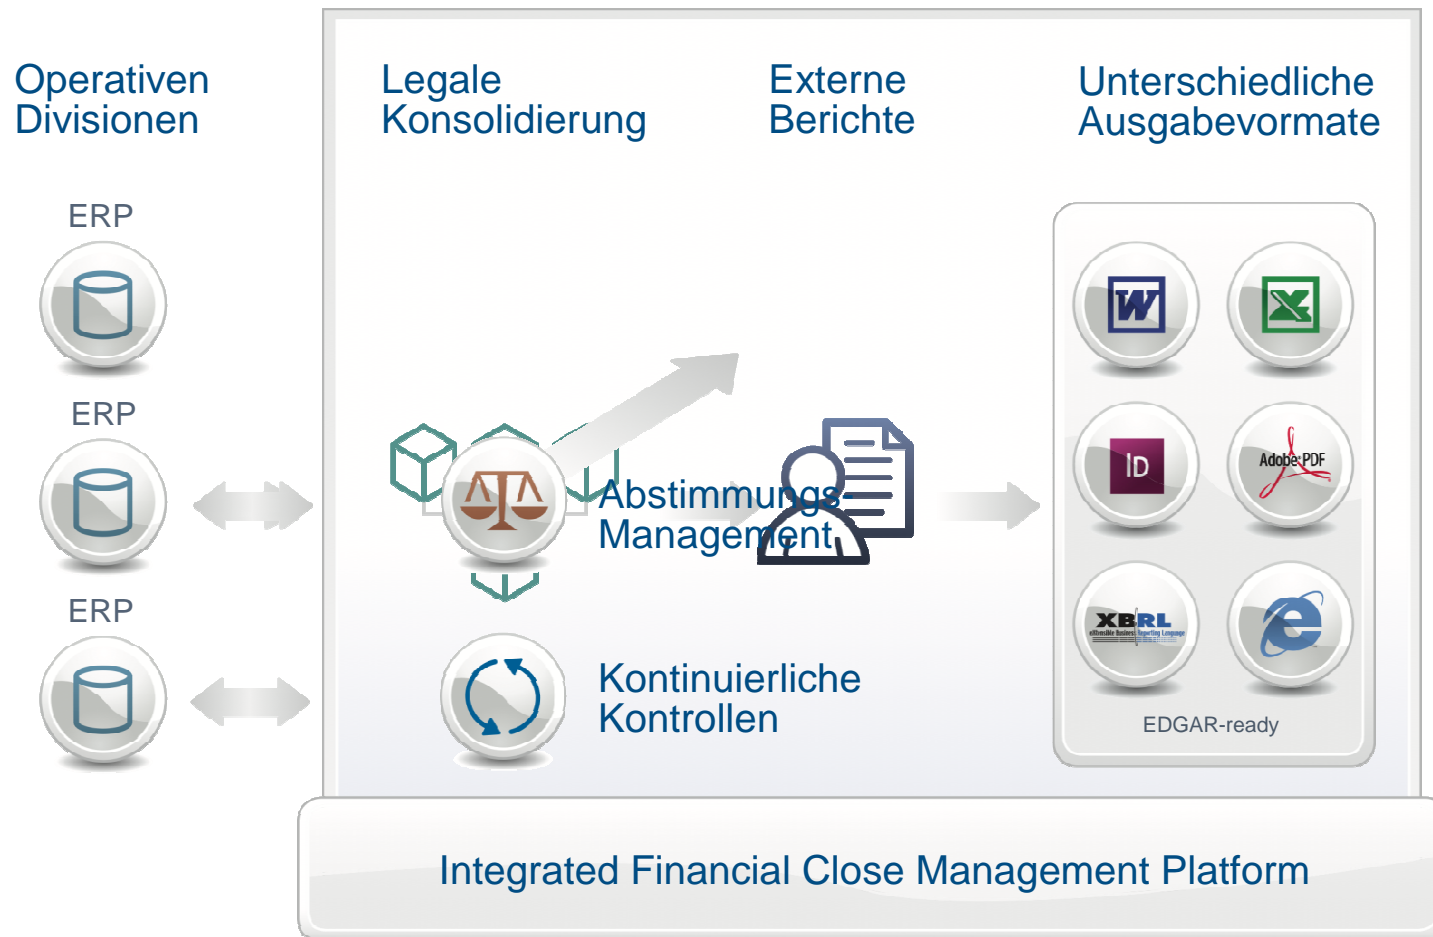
Operativen Divisionen

ERP

ERP

ERP

Legale Konsolidierung

Externe Berichte

Unterschiedliche Ausgabevormate

W

X

ID

Adobe PDF

XBRL

e

EDGAR-ready

Abstimmungs-Management

Kontinuierliche Kontrollen

Integrated Financial Close Management Platform